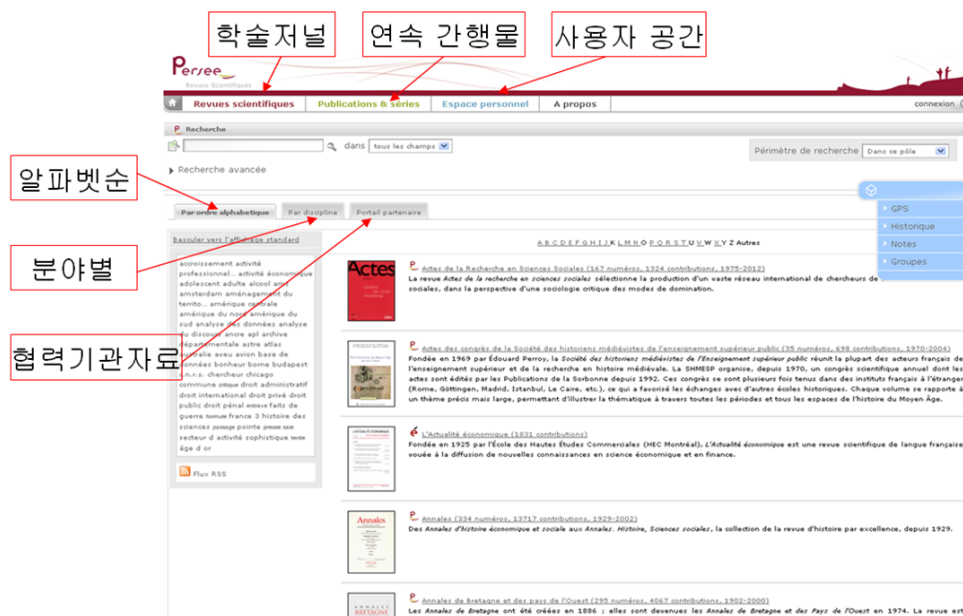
학술저널

연속 간행물

사용자 공간

Persee
Revues Scientifiques

Revues scientifiques | Publications & séries | Espace personnel | A propos

connexion

Recherche

dans tous les champs

Périmètre de recherche Dans ce pôle

Recherche avancée

알파벳순

Par ordre alphabetique | Par discipline | Portail partenaire

분야별

협력기관자료

Basculer vers l'affichage standard

accroissement activité professionnel... activité économique adolescent adulte alcool ami amsterdam aménagement du territo... amérique centrale amérique du nord amérique du sud analyse des données analyse du discours ancre apl archive départementale astre atlas australie aveu avion base de données bonheur borne budapest c.n.r.s. chercheur chicago commune critique droit administratif droit international droit privé droit public droit pénal enclave faits de guerre formule france 3 histoire des sciences passage pointe presse sale secteur d activité sophistique texte âge d or

Flux RSS

GPS
Historique
Notes
Groupes

A B C D E F G H I J K L M N O P Q R S T U V W X Y Z Autres

Actes de la Recherche en Sciences Sociales (167 numéros, 1924 contributions, 1975-2012)
La revue Actes de la recherche en sciences sociales sélectionne la production d'un vaste réseau international de chercheurs de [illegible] sociales, dans la perspective d'une sociologie critique des modes de domination.

Actes des congrès de la Société des historiens médiévistes de l'enseignement supérieur public (35 numéros, 698 contributions, 1970-2004)
Fondée en 1969 par Édouard Perroy, la Société des historiens médiévistes de l'Enseignement supérieur public réunit la plupart des acteurs français de l'enseignement supérieur et de la recherche en histoire médiévale. La SHMESP organise, depuis 1970, un congrès scientifique annuel dont les actes sont édités par les Publications de la Sorbonne depuis 1992. Ces congrès se sont plusieurs fois tenus dans des instituts français à l'étranger (Rome, Göttingen, Madrid, Istanbul, Le Caire, etc.), ce qui a favorisé les échanges avec d'autres écoles historiques. Chaque volume se rapporte à un thème précis mais large, permettant d'illustrer la thématique à travers toutes les périodes et tous les espaces de l'histoire du Moyen Âge.

L'Actualité économique (1821 contributions)
Fondée en 1925 par l'École des Hautes Études Commerciales (HEC Montréal), L'Actualité économique est une revue scientifique de langue française vouée à la diffusion de nouvelles connaissances en science économique et en finance.

Annales (334 numéros, 13717 contributions, 1929-2002)
Des Annales d'histoire économique et sociale aux Annales. Histoire, Sciences sociales, la collection de la revue d'histoire par excellence, depuis 1929.

Annales de Bretagne et des pays de l'Ouest (295 numéros, 4067 contributions, 1902-2000)
Les Annales de Bretagne ont été créées en 1886 ; elles sont devenues les Annales de Bretagne et des Pays de l'Ouest en 1974. La revue est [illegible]